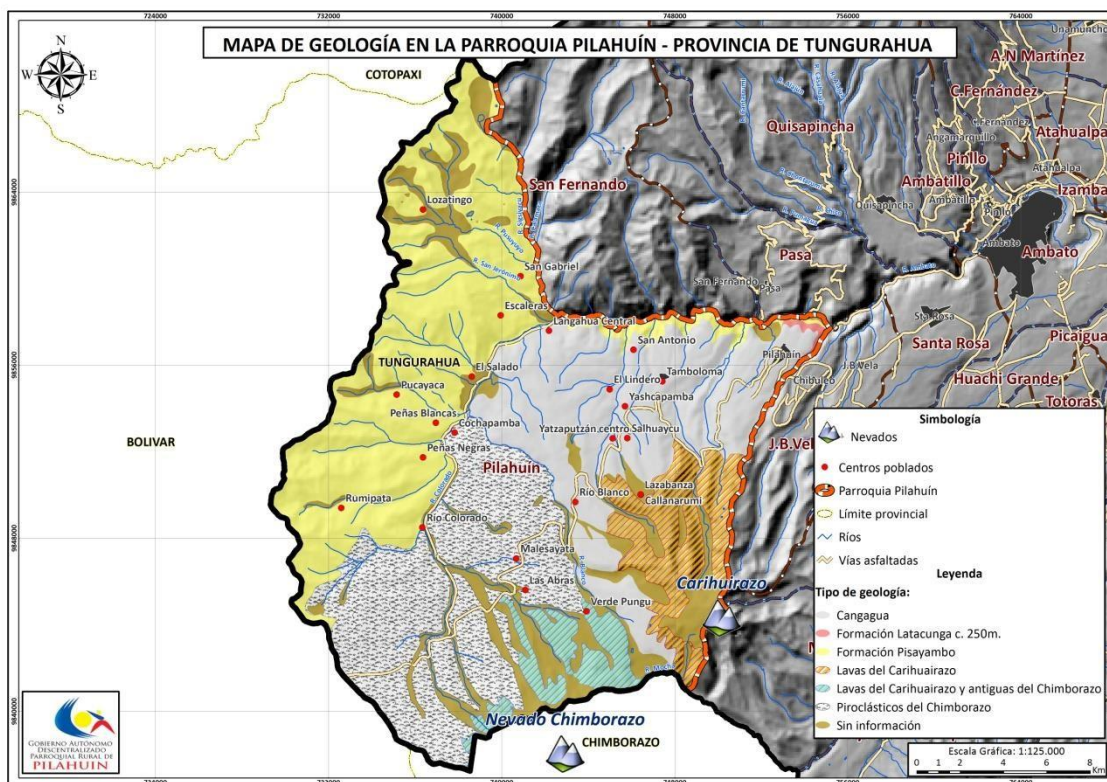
MAPA DE GEOLOGÍA EN LA PARROQUIA PILAHUÍN - PROVINCIA DE TUNGURAHUA

724000 732000 740000 748000 756000 764000

9864000 9856000 9848000 9840000

N S W E

COTOPAXI

A.N Martínez
C.Fernández
Quisapincha
Atahualpa
Pinllo
Ambatillo
Izamba
San Fernando
Ambato
Pasa
Picaigua
Santa Rosa
Huachi Grande
Totoras
J.B.Vela

Lozatingo
San Gabriel
Escaleras
Llangahua Central
San Antonio
Pilahuín
Chibuleo
TUNGURAHUA
El Salado
El Lindero
Tamboloma
Pucayaca
Yashcapamba
Peñas Blancas
Cochapamba
Yatzaputzán centro
Salhuaycu
BOLIVAR
Peñas Negras
Pilahuín
Lazabanza
Rio Blanco
Callanarumi
Rumipata
Rio Colorado
Malesayata
Las Abras
Verde Pungu
Carihuirazo
Nevado Chimborazo
CHIMBORAZO

Simbología
Nevados
Centros poblados
Parroquia Pilahuín
Límite provincial
Ríos
Vías asfaltadas
Leyenda
Tipo de geología:
Cangagua
Formación Latacunga c. 250m.
Formación Pisayambo
Lavas del Carihuairazo
Lavas del Carihuairazo y antiguas del Chimborazo
Piroclásticos del Chimborazo
Sin información

Escala Gráfica: 1:125.000
0 1 2 4 6 8 Km

GOBIERNO AUTÓNOMO DESCENTRALIZADO PARROQUIAL RURAL DE PILAHUIN